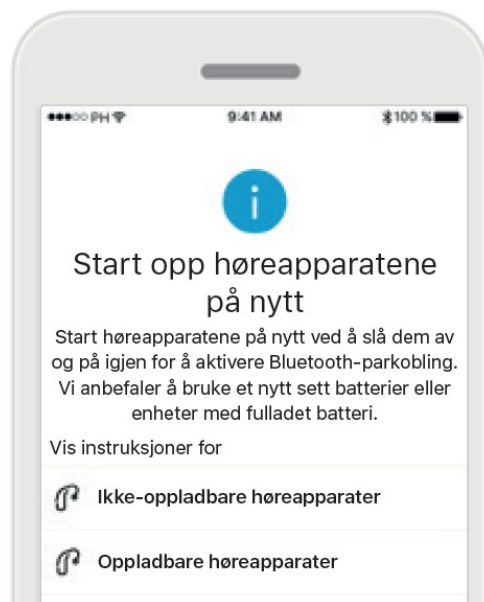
●●●○○ PH 9:41 AM 100 %

i

Start opp høreapparatene på nytt

Start høreapparatene på nytt ved å slå dem av og på igjen for å aktivere Bluetooth-parkobling. Vi anbefaler å bruke et nytt sett batterier eller enheter med fulladet batteri.

Vis instruksjoner for

Ikke-oppladbare høreapparater

Oppladbare høreapparater